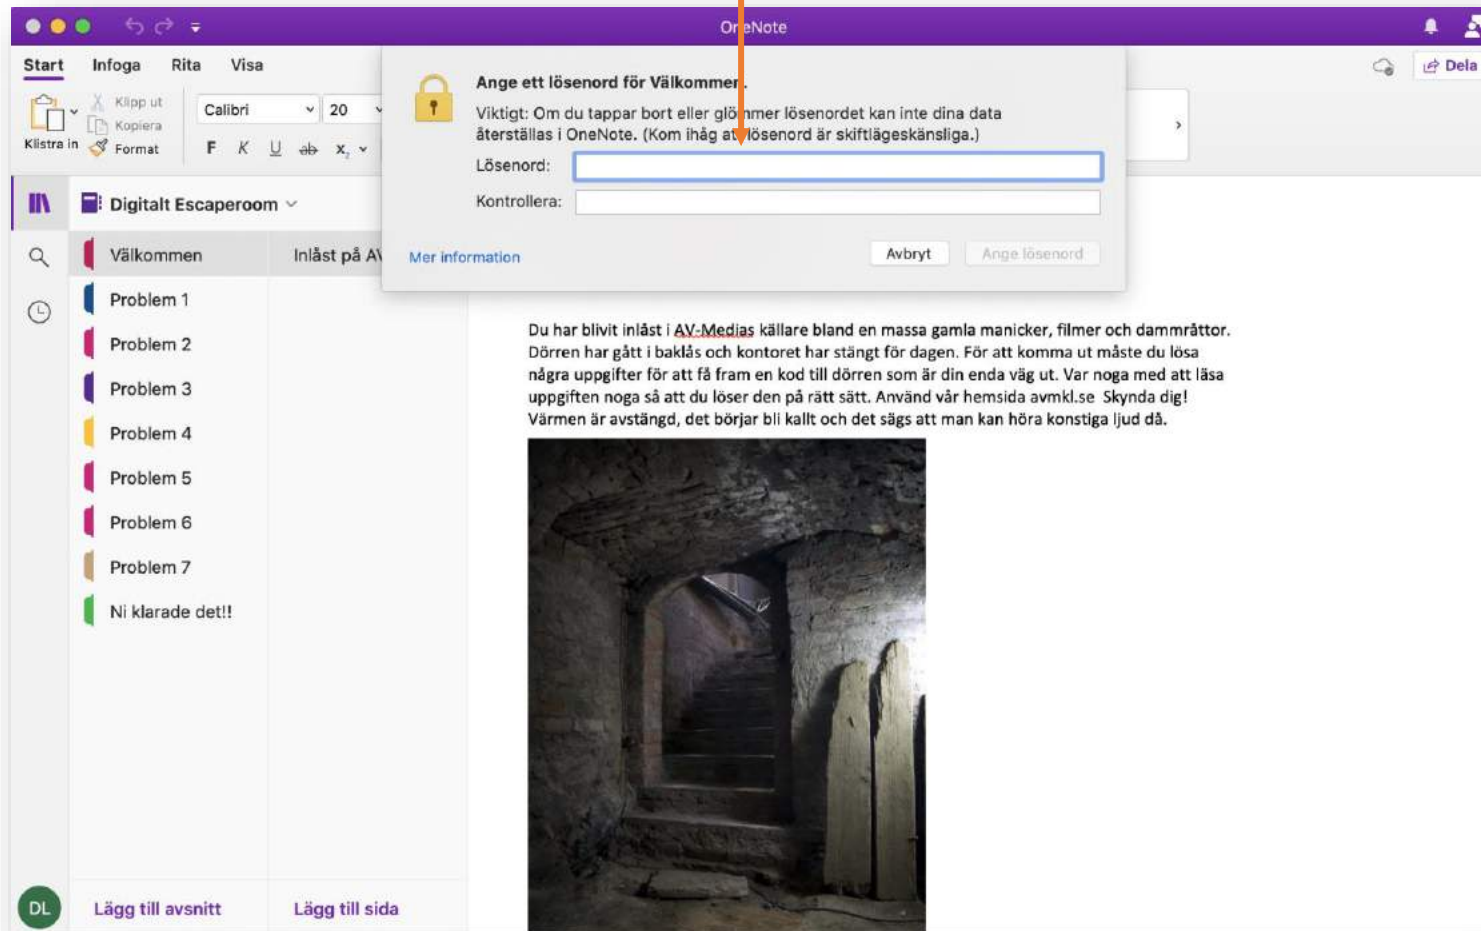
OneNote

Start Infoga Rita Visa

Klistra in Klipp ut Kopiera Format

Calibri 20

F K U ab $x_2$

Dela

Ange ett lösenord för Välkommen.

Viktigt: Om du tappar bort eller glömmer lösenordet kan inte dina data återställas i OneNote. (Kom ihåg att lösenord är skiftlägeskänsliga.)

Lösenord:

Kontrollera:

Mer information

Avbryt Ange lösenord

Digitalt Escaperoom

Välkommen

Inlåst på AV

Problem 1

Problem 2

Problem 3

Problem 4

Problem 5

Problem 6

Problem 7

Ni klarade det!!

Du har blivit inlåst i AV-Medias källare bland en massa gamla manicker, filmer och dammråttor. Dörren har gått i baklås och kontoret har stängt för dagen. För att komma ut måste du lösa några uppgifter för att få fram en kod till dörren som är din enda väg ut. Var noga med att läsa uppgiften noga så att du löser den på rätt sätt. Använd vår hemsida avmkl.se Skynda dig! Värmen är avstängd, det börjar bli kallt och det sägs att man kan höra konstiga ljud då.

DL

Lägg till avsnitt

Lägg till sida